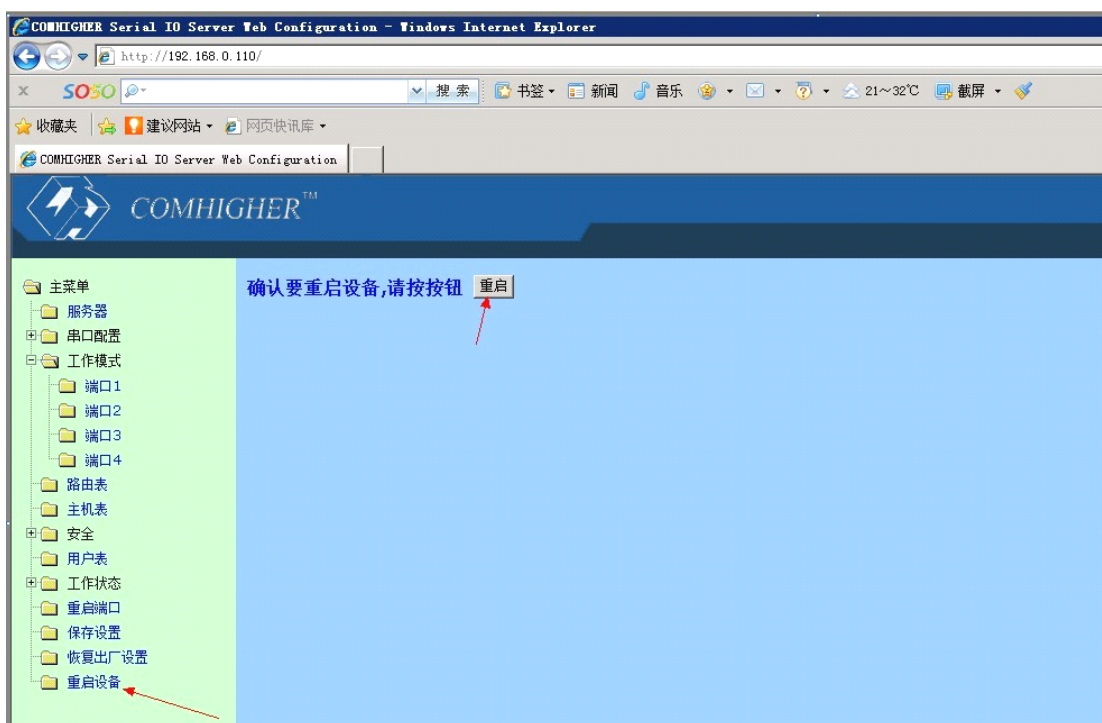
COMHIGHER Serial IO Server Web Configuration - Windows Internet Explorer
http://192.168.0.110/
× SOSO 搜索 书签 新闻 音乐 21~32℃ 截屏
收藏夹 建议网站 网页快讯库
COMHIGHER Serial IO Server Web Configuration

COMHIGHER™

主菜单
服务器
串口配置
工作模式
端口1
端口2
端口3
端口4
路由表
主机表
安全
用户表
工作状态
重启端口
保存设置
恢复出厂设置
重启设备

确认要重启设备,请按按钮 重启